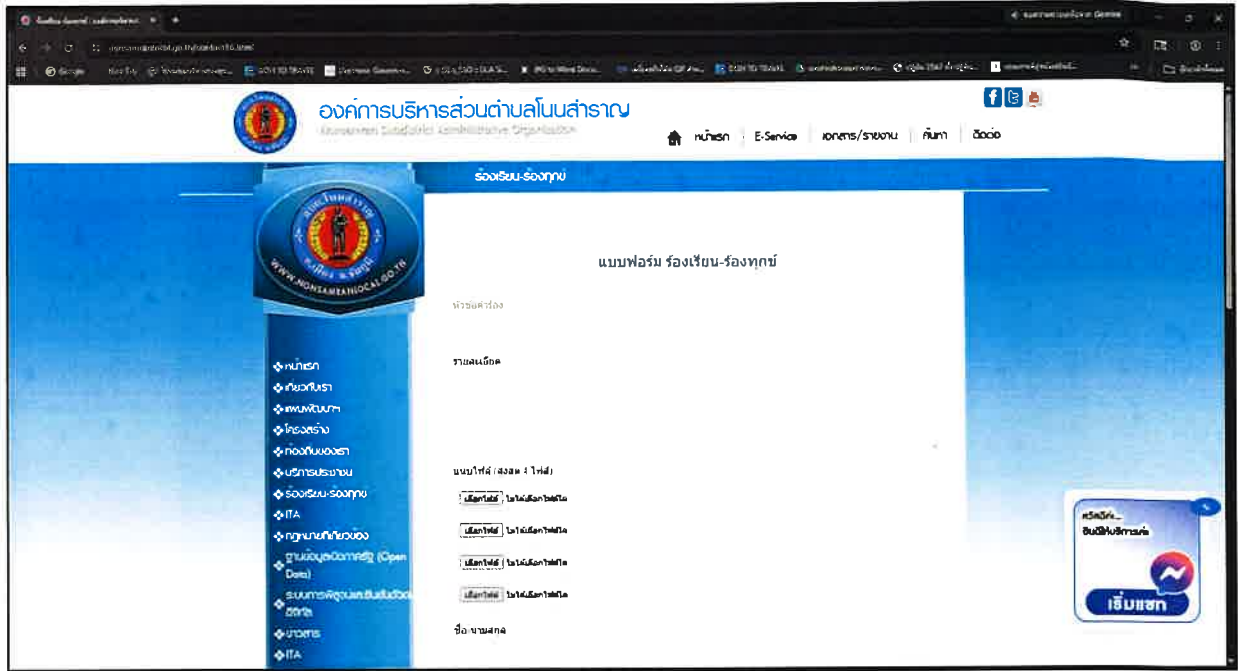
องค์การบริหารส่วนตำบลโนนสำราญ

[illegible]

หน้าแรก | E-Service | เอกสาร/รายงาน | ค้นหา | ติดต่อ

ร้องเรียน-ร้องทุกข์

WWW.NONSAMRANLOCAL.GO.TH

แบบฟอร์ม ร้องเรียน-ร้องทุกข์

หัวข้อเรื่อง

รายละเอียด

แนบไฟล์ (สูงสุด 4 ไฟล์)

เลือกไฟล์ ไม่ได้เลือกไฟล์ใด

เลือกไฟล์ ไม่ได้เลือกไฟล์ใด

เลือกไฟล์ ไม่ได้เลือกไฟล์ใด

เลือกไฟล์ ไม่ได้เลือกไฟล์ใด

ชื่อ-นามสกุล

หน้าแรก
เกี่ยวกับเรา
แผนพัฒนา
โครงสร้าง
ท้องถิ่นของเรา
บริการประชาชน
ร้องเรียน-ร้องทุกข์
ITA
กฎหมายที่เกี่ยวข้อง
ฐานข้อมูลเปิดภาครัฐ (Open Data)
ระบบการพิจารณาอนุมัติ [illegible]
ข่าวสาร
ITA

สวัสดีค่ะ
ยินดีให้บริการค่ะ
เริ่มแชท